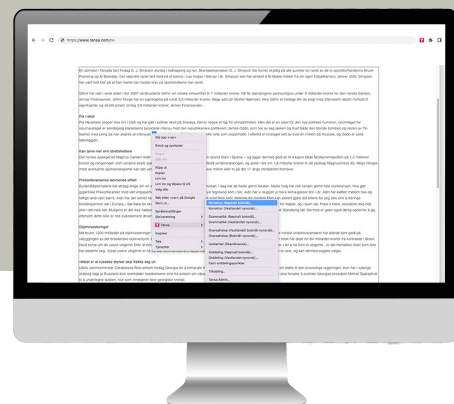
https://www.tanaa.com/no

Slå opp «tanaa»

Angre
Gjør om
Klipp ut
Kopier
Lim inn
Lim inn og tilpass til stil
Velg alle
Søk etter «tanaa» på Google
Skriv ut...
Språkinnstillinger
Skriveretning
Tanaa
Inspiser
Tale
Tjenester

Korrektur (Nøytral bokmål)
Korrektur (Nøytral nynorsk)
Grammatikk (Nøytral bokmål)
Grammatikk (Nøytral nynorsk)
Grammatikksjekk (bokmål/nynorsk)
Grammatikk (Bokmål nynorsk)
Leseordbok (Standardomsk)...
Ordsøking (Nøytral bokmål)
Ordsøking (Nøytral nynorsk)
Kjøre ordningsgaranti
Tilbakting...
Tanaa Admin...